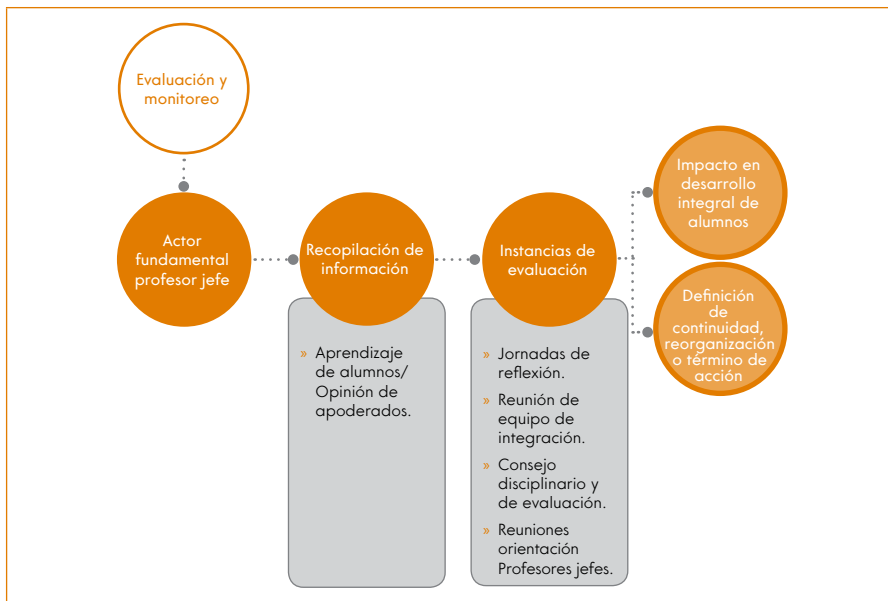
Evaluación y monitoreo

Actor fundamental profesor jefe

Recopilación de información

» Aprendizaje de alumnos/ Opinión de apoderados.

Instancias de evaluación

» Jornadas de reflexión.

» Reunión de equipo de integración.

» Consejo disciplinario y de evaluación.

» Reuniones orientación Profesores jefes.

Impacto en desarrollo integral de alumnos

Definición de continuidad, reorganización o término de acción